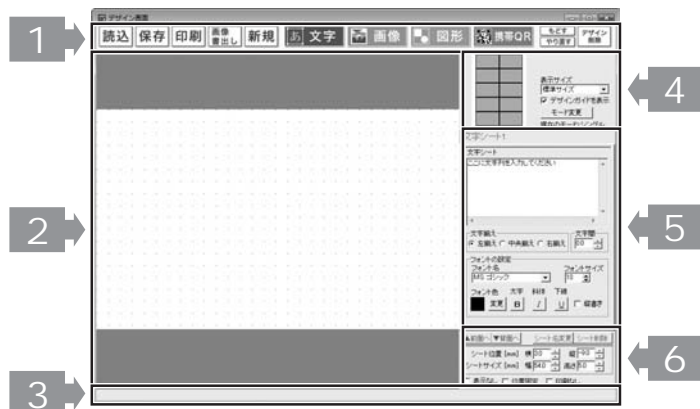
デザイン画面

1

読込 保存 印刷 画像書出し 新規 文字 画像 図形 携帯QR もどす やり直す デザイン画面

2

3

表示サイズ
標準サイズ
☑ デザインガイドを表示
モード変更

4

文字シート1
文字シート
ここに文字列を入力してください

文字揃え
◉ 左揃え ○ 中央揃え ○ 右揃え
文字間
0

フォントの設定
フォント名
MS ゴシック
フォントサイズ
18
フォント色 太字 斜体 下線
変更 B I U ☐ 縦書き

5

▲前面へ ▼背面へ シート名変更 シート削除
シート位置 (mm) 横 0 縦 0
シートサイズ (mm) 幅 0 高さ 0

6